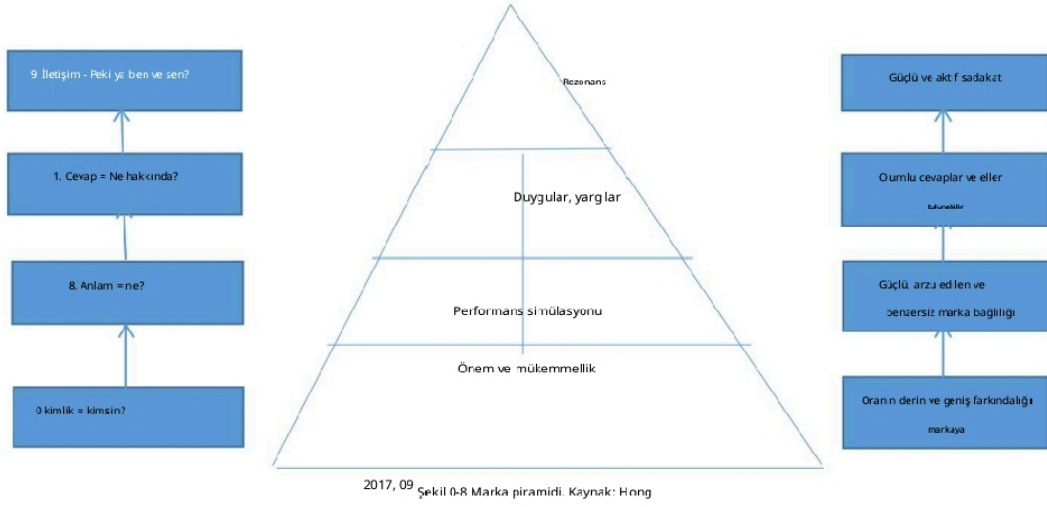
9 İletişim - Peki ya ben ve sen?

1. Cevap = Ne hakkında?

8. Anlam = ne?

0 kimlik = kimsin?

Rezonans

Duygular, yargılar

Performans simülasyonu

Önem ve mükemmellik

Güçlü ve aktif sadakat

Olumlu cevaplar ve eller

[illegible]

Güçlü, arzu edilen ve benzersiz marka bağlılığı

Oranın derin ve geniş farkındalığı

markaya

2017, 09 Şekil 0-8 Marka piramidi. Kaynak: Hong